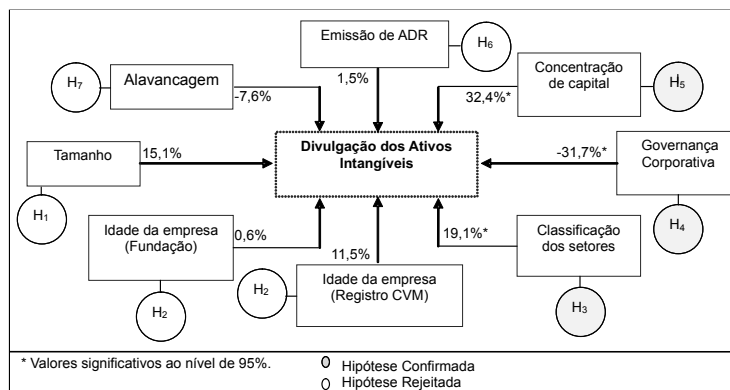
Emissão de ADR
$H_6$
1,5%
$H_7$
Alavancagem
-7,6%
Concentração de capital
$H_5$
32,4%*
Tamanho
15,1%
Divulgação dos Ativos Intangíveis
-31,7%*
Governança Corporativa
$H_1$
$H_4$
Idade da empresa (Fundação)
0,6%
11,5%
19,1%*
Classificação dos setores
$H_2$
Idade da empresa (Registro CVM)
$H_2$
$H_3$
* Valores significativos ao nível de 95%.
Hipótese Confirmada
Hipótese Rejeitada